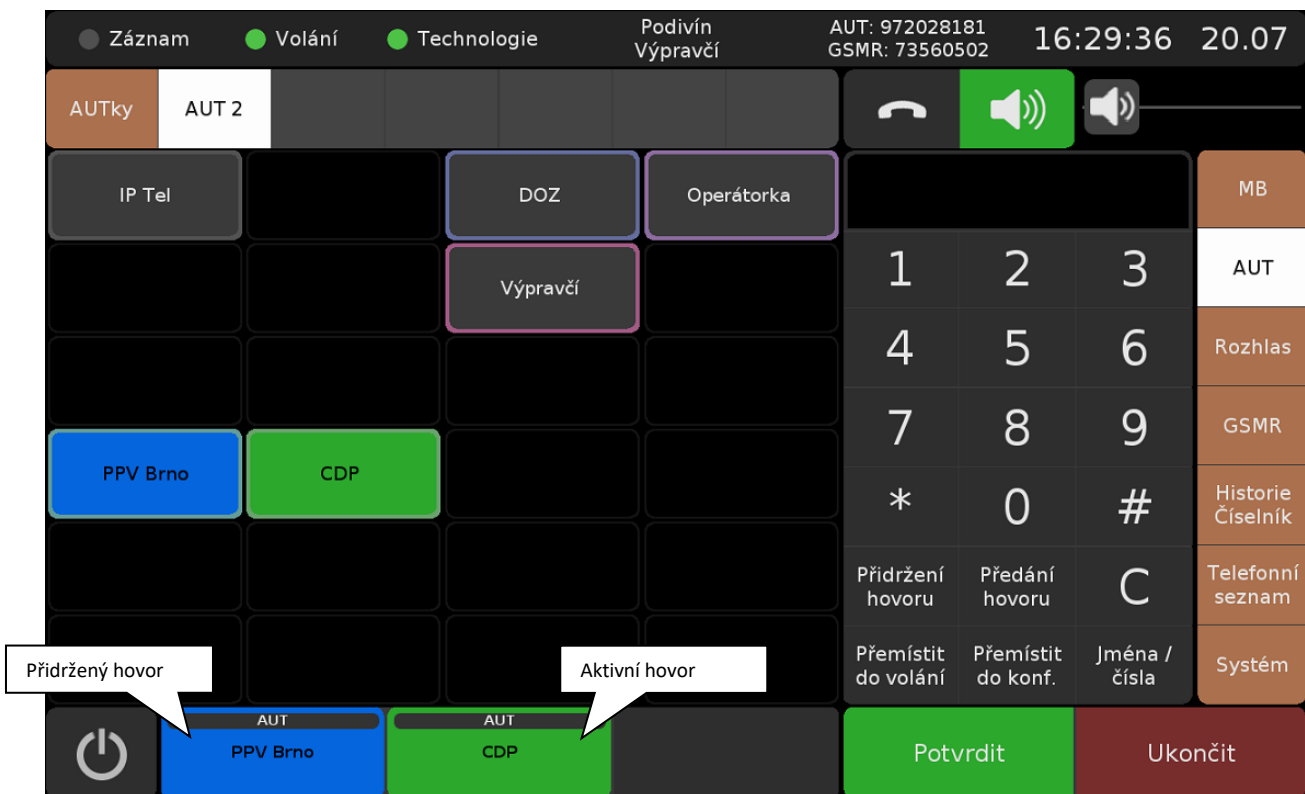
Záznam Volání Technologie

Podivín
Výpravčí

AUT: 972028181
GSMR: 73560502

16:29:36 20.07

AUTky AUT 2

IP Tel
DOZ
Operátorka
Výpravčí
PPV Brno
CDP

1 2 3
4 5 6
7 8 9
* 0 #
Přidržení hovoru
Předání hovoru
C
Přemístit do volání
Přemístit do konf.
Jména / čísla

MB
AUT
Rozhlas
GSMR
Historie Číselník
Telefonní seznam
Systém

Přidržený hovor
Aktivní hovor

AUT
PPV Brno
AUT
CDP

Potvrdit
Ukončit